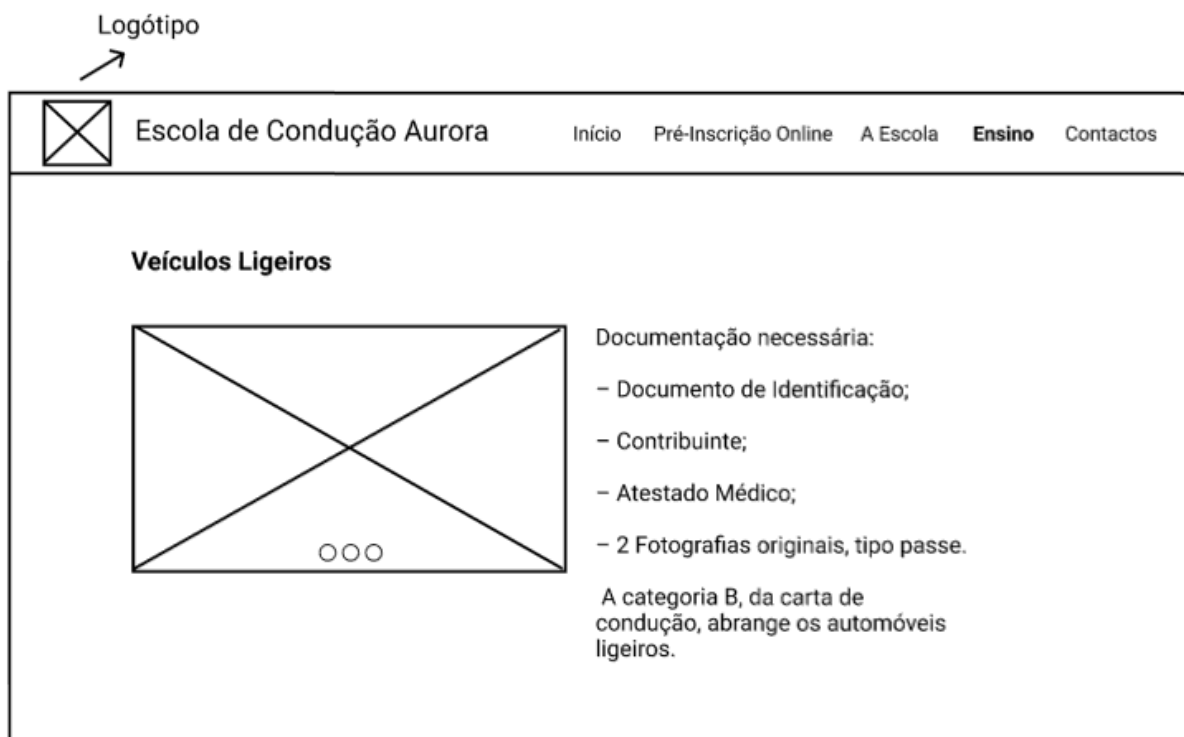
Logótipo

Escola de Condução Aurora

Início Pré-Inscrição Online A Escola **Ensino** Contactos

**Veículos Ligeiros**

Documentação necessária:

– Documento de Identificação;

– Contribuinte;

– Atestado Médico;

– 2 Fotografias originais, tipo passe.

A categoria B, da carta de condução, abrange os automóveis ligeiros.